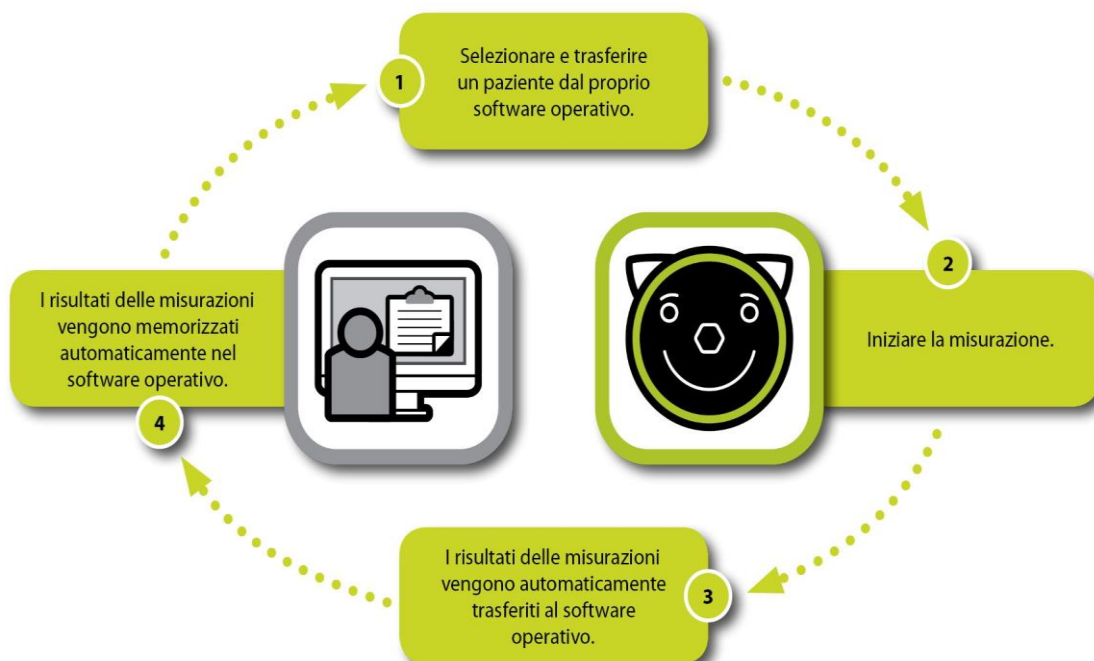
1

Selezionare e trasferire un paziente dal proprio software operativo.

2

Iniziare la misurazione.

3

I risultati delle misurazioni vengono automaticamente trasferiti al software operativo.

4

I risultati delle misurazioni vengono memorizzati automaticamente nel software operativo.